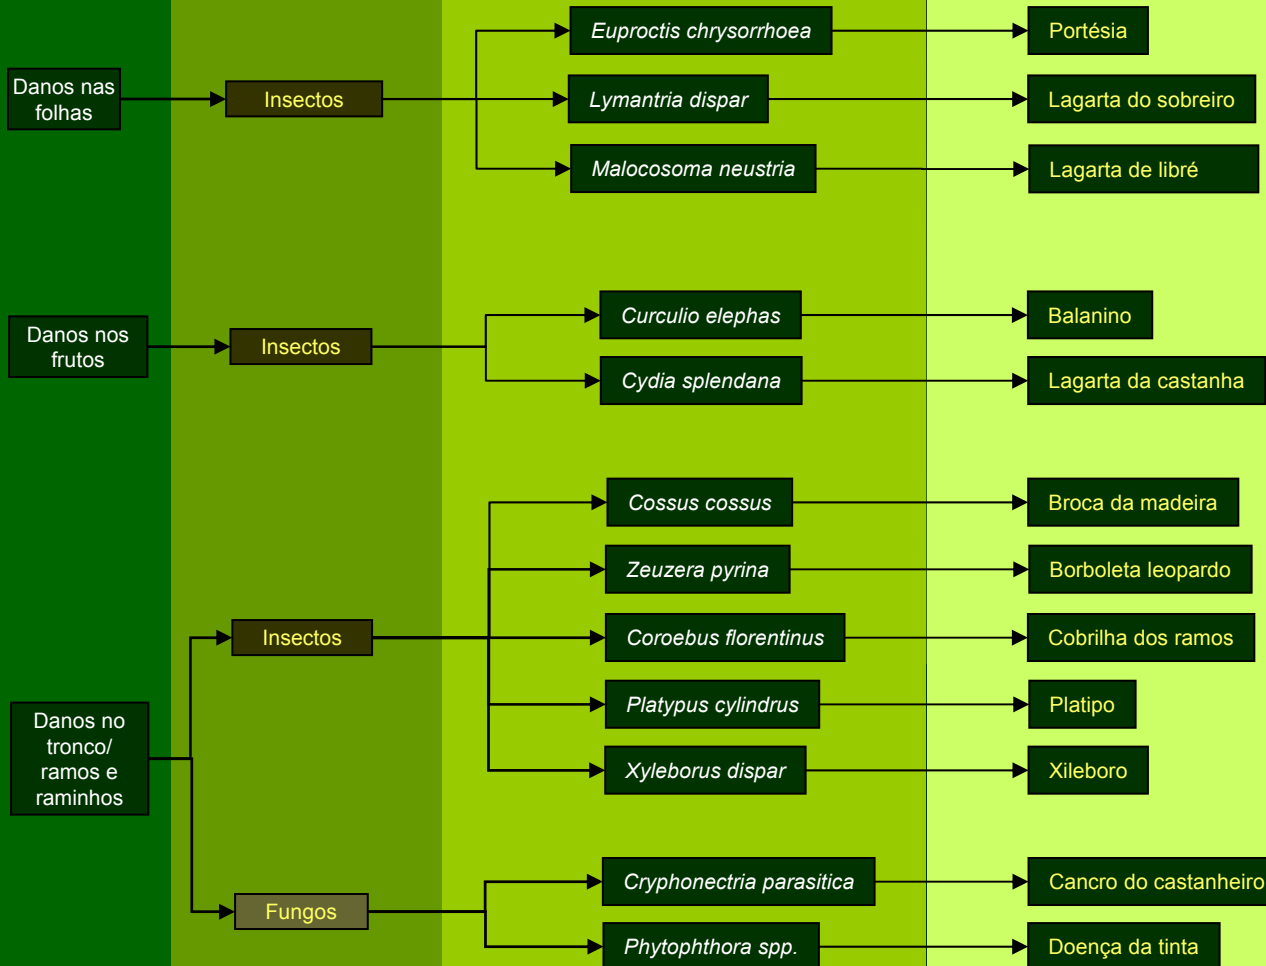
Danos nas folhas

Insectos

Euproctis chrysorrhoea

Portésia

Lymantria dispar

Lagarta do sobreiro

Malocosoma neustria

Lagarta de libré

Danos nos frutos

Insectos

Curculio elephas

Balanino

Cydia splendana

Lagarta da castanha

Danos no tronco/ ramos e raminhos

Insectos

Cossus cossus

Broca da madeira

Zeuzera pyrina

Borboleta leopardo

Coroebus florentinus

Cobrilha dos ramos

Platypus cylindrus

Platipo

Xyleborus dispar

Xileboro

Fungos

Cryphonectria parasitica

Cancro do castanheiro

Phytophthora spp.

Doença da tinta